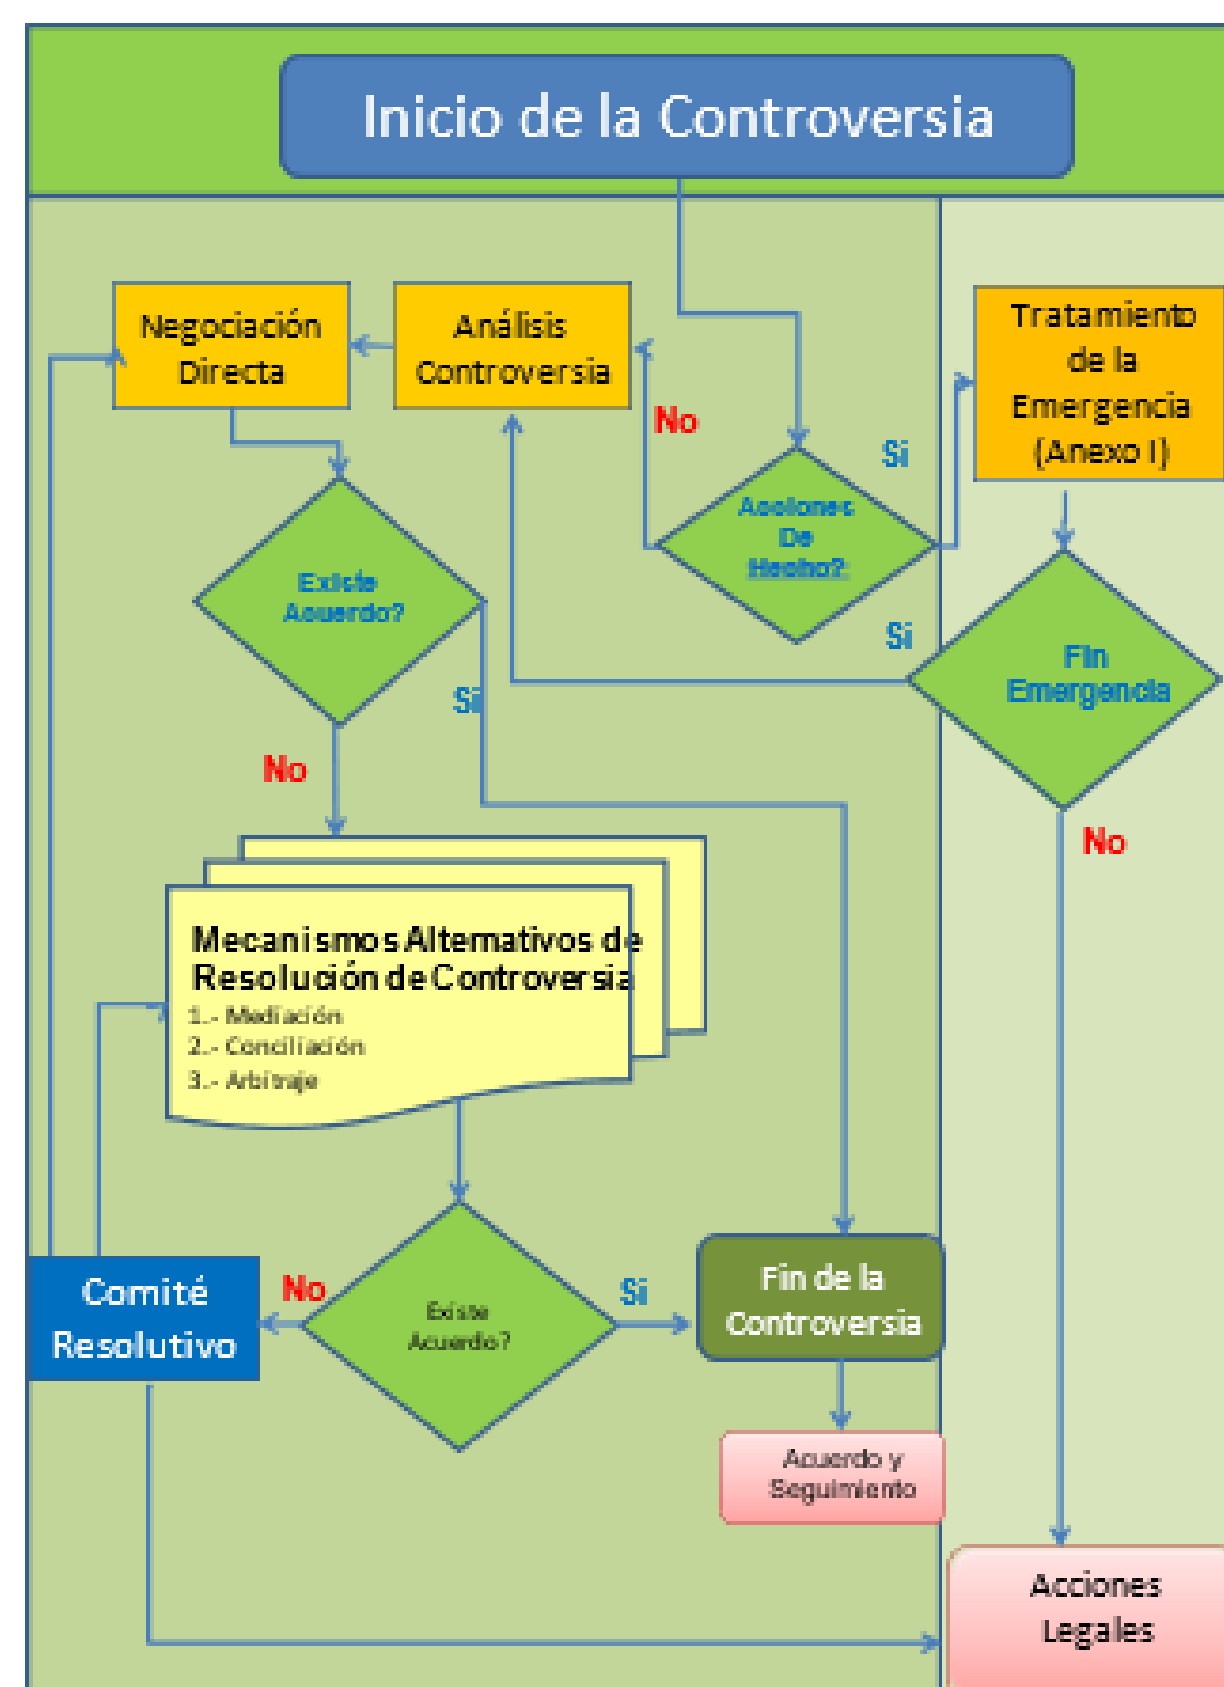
Inicio de la Controversia

Negociación Directa

Análisis Controversia

No

Si

Tratamiento de la Emergencia (Anexo I)

Acciones De Hecho?

Existe Acuerdo?

Si

Fin Emergencia

Si

No

No

Mecanismos Alternativos de Resolución de Controversia
1.- Mediación
2.- Conciliación
3.- Arbitraje

Comité Resolutivo

No

Existe Acuerdo?

Si

Fin de la Controversia

Acuerdo y Seguimiento

Acciones Legales